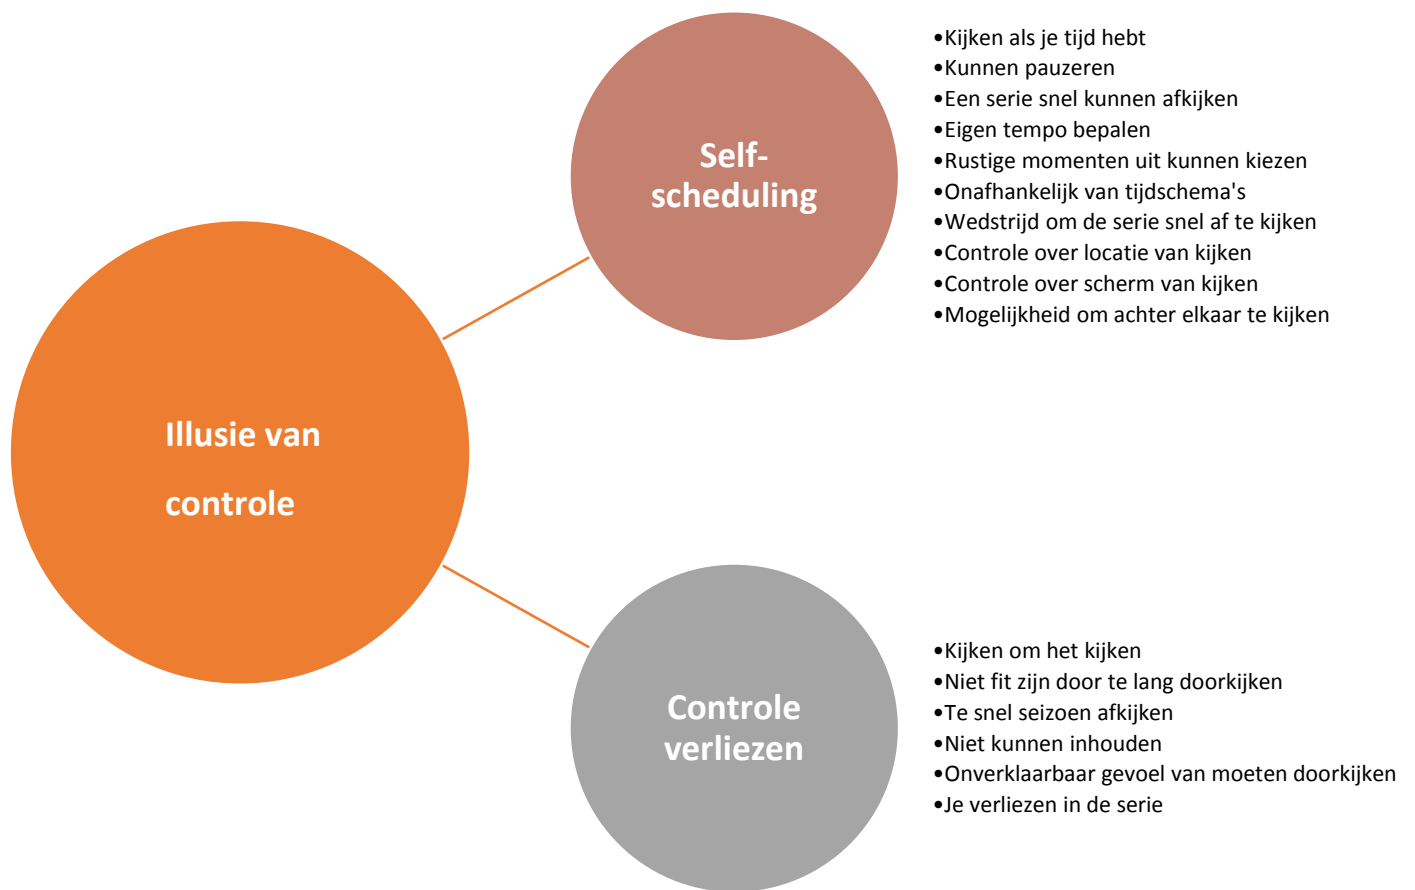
Illusie van

controle

Self-scheduling

•Kijken als je tijd hebt
•Kunnen pauzeren
•Een serie snel kunnen afkijken
•Eigen tempo bepalen
•Rustige momenten uit kunnen kiezen
•Onafhankelijk van tijdschema's
•Wedstrijd om de serie snel af te kijken
•Controle over locatie van kijken
•Controle over scherm van kijken
•Mogelijkheid om achter elkaar te kijken

Controle verliezen

•Kijken om het kijken
•Niet fit zijn door te lang doorkijken
•Te snel seizoen afkijken
•Niet kunnen inhouden
•Onverklaarbaar gevoel van moeten doorkijken
•Je verliezen in de serie